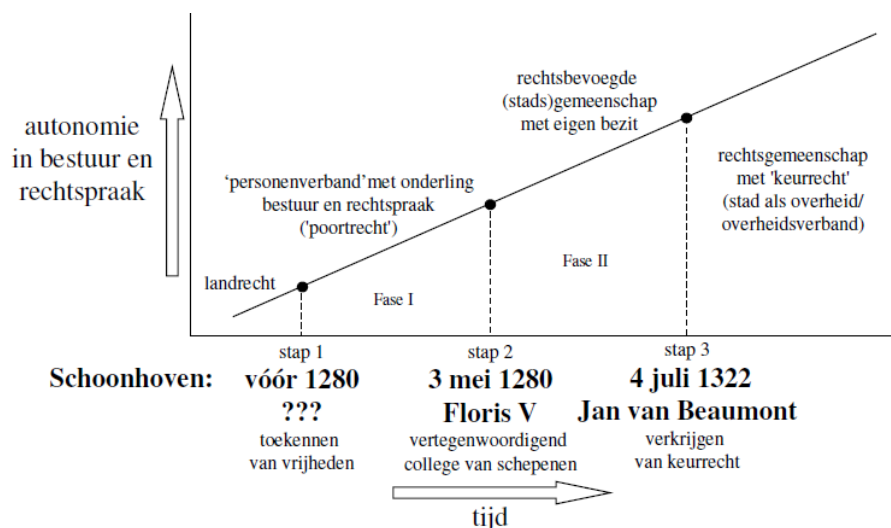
autonomie in bestuur en rechtspraak

rechtsbevoegde (stads)gemeenschap met eigen bezit

'personenverband'met onderling bestuur en rechtspraak ('poortrecht')

rechtsgemeenschap met 'keurrecht' (stad als overheid/ overheidsverband)

landrecht

Fase I

Fase II

stap 1

stap 2

stap 3

Schoonhoven:

vóór 1280
???
toekennen van vrijheden

3 mei 1280
Floris V
vertegenwoordigend college van schepenen

4 juli 1322
Jan van Beaumont
verkrijgen van keurrecht

tijd